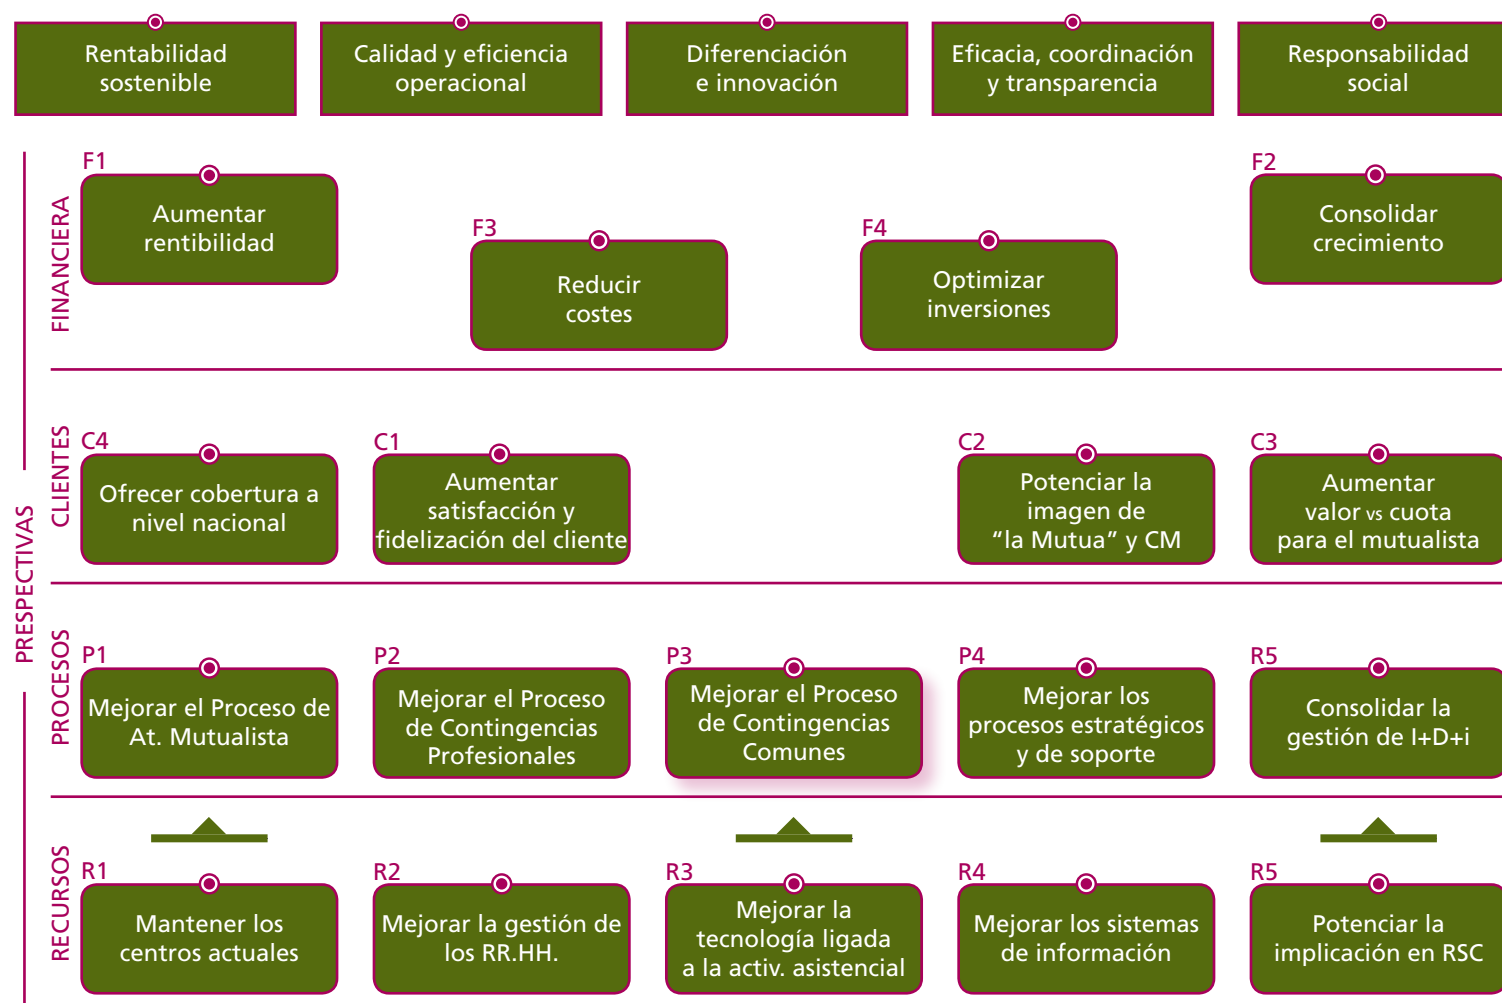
Rentabilidad sostenible

Calidad y eficiencia operacional

Diferenciación e innovación

Eficacia, coordinación y transparencia

Responsabilidad social

PRESPECTIVAS

FINANCIERA

F1
Aumentar rentibilidad

F3
Reducir costes

F4
Optimizar inversiones

F2
Consolidar crecimiento

CLIENTES

C4
Ofrecer cobertura a nivel nacional

C1
Aumentar satisfacción y fidelización del cliente

C2
Potenciar la imagen de "la Mutua" y CM

C3
Aumentar valor vs cuota para el mutualista

PROCESOS

P1
Mejorar el Proceso de At. Mutualista

P2
Mejorar el Proceso de Contingencias Profesionales

P3
Mejorar el Proceso de Contingencias Comunes

P4
Mejorar los procesos estratégicos y de soporte

R5
Consolidar la gestión de I+D+i

RECURSOS

R1
Mantener los centros actuales

R2
Mejorar la gestión de los RR.HH.

R3
Mejorar la tecnología ligada a la activ. asistencial

R4
Mejorar los sistemas de información

R5
Potenciar la implicación en RSC